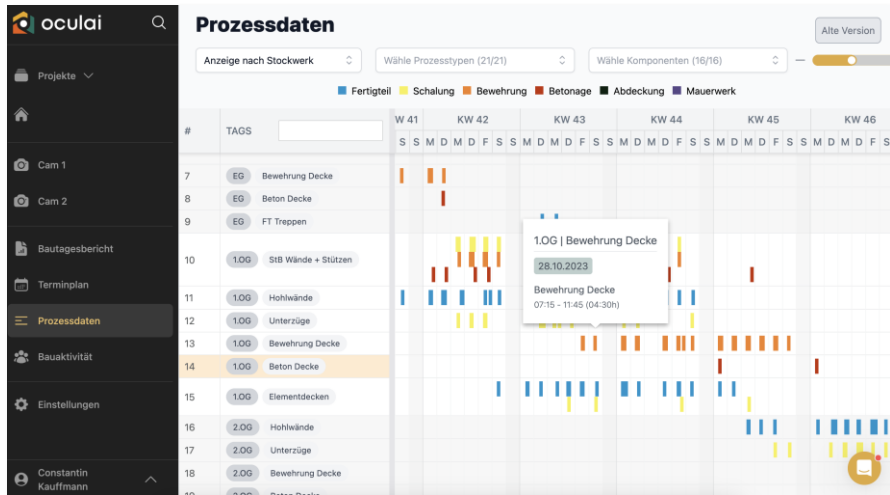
oculai

Projekte

Cam 1

Cam 2

Bautagesbericht

Terminplan

Prozessdaten

Bauaktivität

Einstellungen

Constantin Kauffmann

Prozessdaten

Alte Version

Anzeige nach Stockwerk

Wähle Prozesstypen (21/21)

Wähle Komponenten (16/16)

Fertigteil Schalung Bewehrung Betonage Abdeckung Mauerwerk

| # | TAGS | |
|---|---|---|
| 7 | EG | Bewehrung Decke |
| 8 | EG | Beton Decke |
| 9 | EG | FT Treppen |
| 10 | 1.OG | StB Wände + Stützen |
| 11 | 1.OG | Hohlwände |
| 12 | 1.OG | Unterzüge |
| 13 | 1.OG | Bewehrung Decke |
| 14 | 1.OG | Beton Decke |
| 15 | 1.OG | Elementdecken |
| 16 | 2.OG | Hohlwände |
| 17 | 2.OG | Unterzüge |
| 18 | 2.OG | Bewehrung Decke |

W 41 KW 42 KW 43 KW 44 KW 45 KW 46
S S M D M D F S S M D M D F S S M D M D F S S M D M D F S S M D M D F S S M D M D F S

1.OG | Bewehrung Decke
28.10.2023
Bewehrung Decke
07:15 - 11:45 (04:30h)